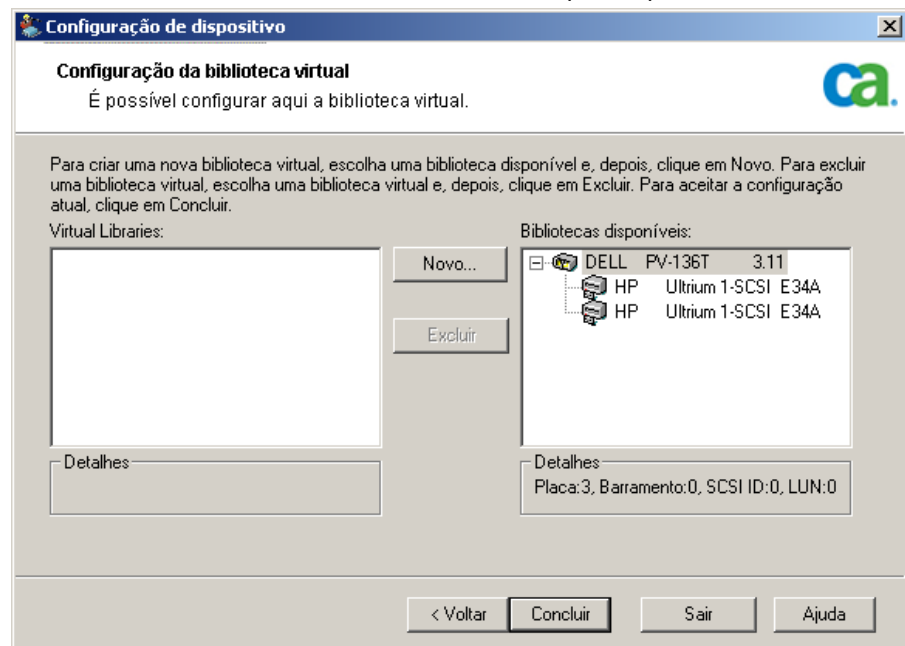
Configuração de dispositivo

Configuração da biblioteca virtual
É possível configurar aqui a biblioteca virtual.

ca.

Para criar uma nova biblioteca virtual, escolha uma biblioteca disponível e, depois, clique em Novo. Para excluir uma biblioteca virtual, escolha uma biblioteca virtual e, depois, clique em Excluir. Para aceitar a configuração atual, clique em Concluir.

Virtual Libraries:

Novo...

Excluir

Bibliotecas disponíveis:

DELL PV-136T 3.11
HP Ultrium 1-SCSI E34A
HP Ultrium 1-SCSI E34A

Detalhes

Detalhes
Placa:3, Barramento:0, SCSI ID:0, LUN:0

< Voltar | Concluir | Sair | Ajuda